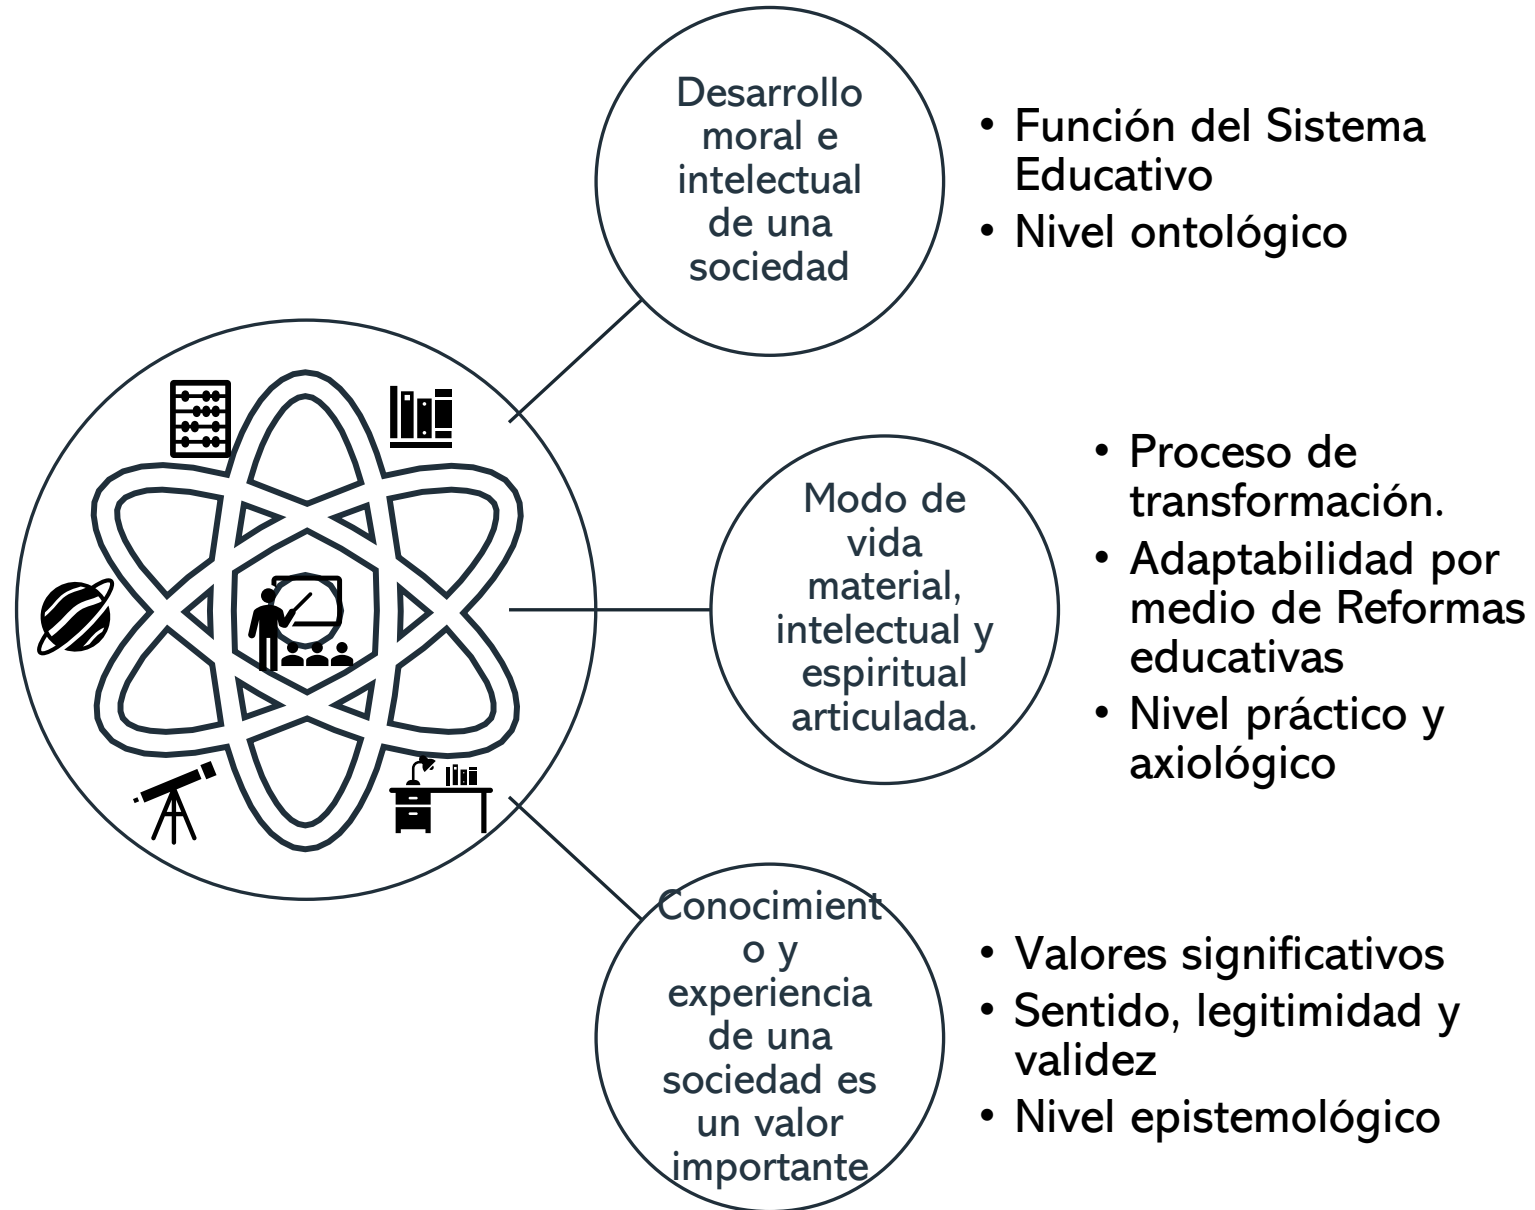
Desarrollo moral e intelectual de una sociedad

• Función del Sistema Educativo
• Nivel ontológico

Modo de vida material, intelectual y espiritual articulada.

• Proceso de transformación.
• Adaptabilidad por medio de Reformas educativas
• Nivel práctico y axiológico

Conocimient o y experiencia de una sociedad es un valor importante

• Valores significativos
• Sentido, legitimidad y validez
• Nivel epistemológico